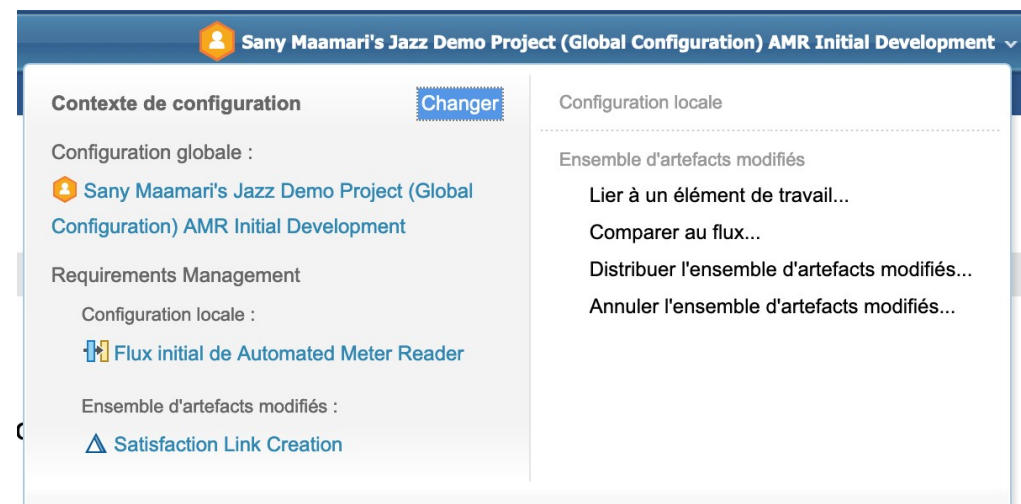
Sany Maamari's Jazz Demo Project (Global Configuration) AMR Initial Development

Contexte de configuration

Changer

Configuration globale :

Sany Maamari's Jazz Demo Project (Global Configuration) AMR Initial Development

Requirements Management

Configuration locale :

Flux initial de Automated Meter Reader

Ensemble d'artefacts modifiés :

Satisfaction Link Creation

Configuration locale

Ensemble d'artefacts modifiés

Lier à un élément de travail...

Comparer au flux...

Distribuer l'ensemble d'artefacts modifiés...

Annuler l'ensemble d'artefacts modifiés...